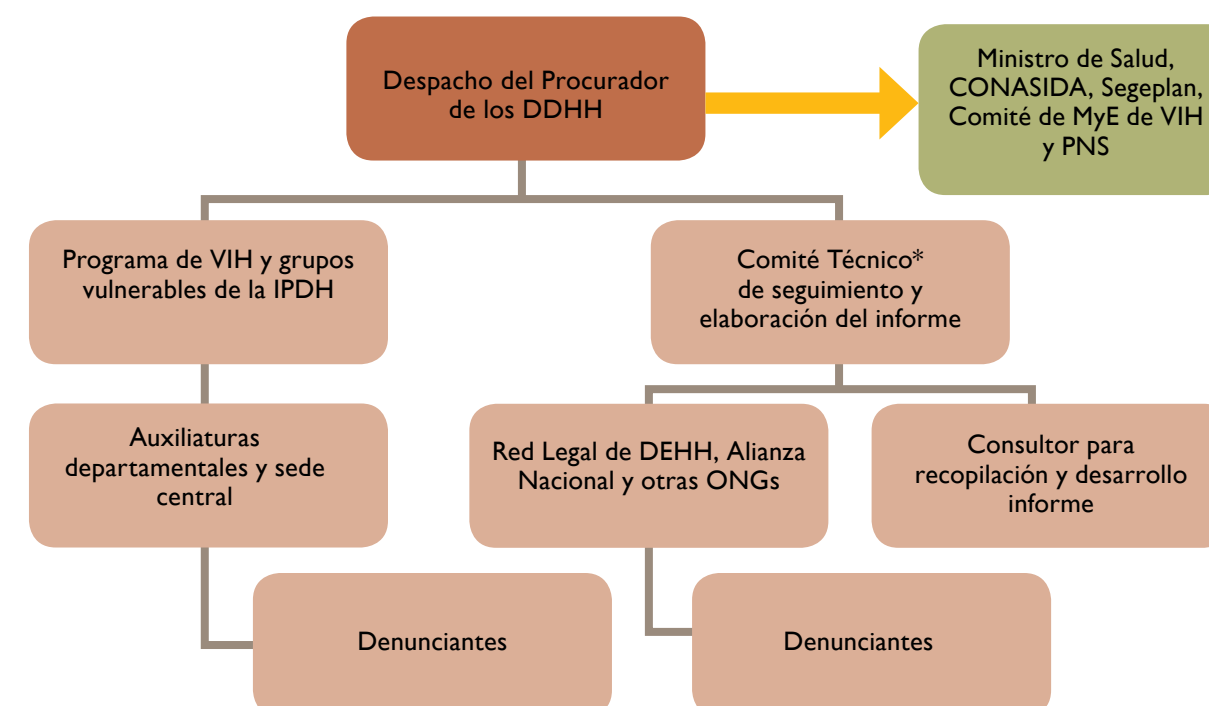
Despacho del Procurador de los DDHH

Ministro de Salud, CONASIDA, Segeplan, Comité de MyE de VIH y PNS

Programa de VIH y grupos vulnerables de la IPDH

Comité Técnico* de seguimiento y elaboración del informe

Auxiliaturas departamentales y sede central

Red Legal de DEHH, Alianza Nacional y otras ONGs

Consultor para recopilación y desarrollo informe

Denunciantes

Denunciantes